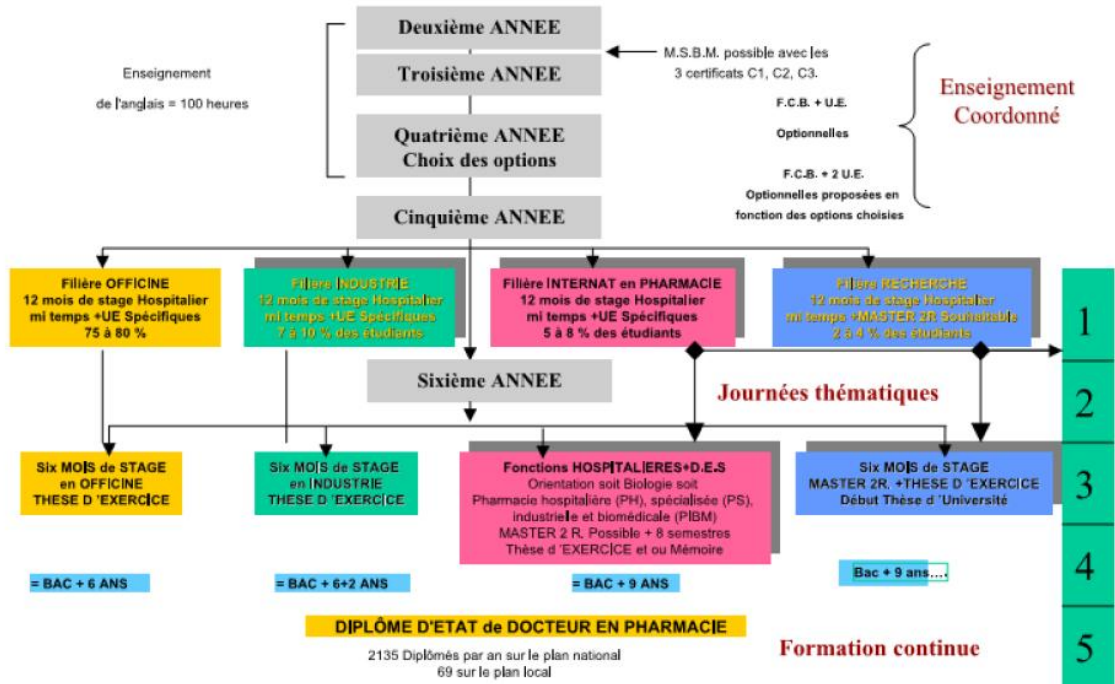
Deuxième ANNEE

Troisième ANNEE

Quatrième ANNEE
Choix des options

Cinquième ANNEE

Enseignement
de l'anglais = 100 heures

M.S.B.M. possible avec les 3 certificats C1, C2, C3.

F.C.B. + U.E. Optionnelles

F.C.B. + 2 U.E. Optionnelles proposées en fonction des options choisies

Enseignement Coordonné

Filière OFFICINE
12 mois de stage Hospitalier
mi temps +UE Spécifiques
75 à 80 %

Filière INDUSTRIE
12 mois de stage Hospitalier
mi temps +UE Spécifiques
7 à 10 % des étudiants

Filière INTERNAT en PHARMACIE
12 mois de stage Hospitalier
mi temps +UE Spécifiques
5 à 8 % des étudiants

Filière RECHERCHE
12 mois de stage Hospitalier
mi temps +MASTER 2R Souhaitable
2 à 4 % des étudiants

1

Sixième ANNEE

Journées thématiques

2

Six MOIS de STAGE
en OFFICINE
THESE D 'EXERCICE

Six MOIS de STAGE
en INDUSTRIE
THESE D 'EXERCICE

Fonctions HOSPITALIERES+D.E.S
Orientation soit Biologie soit
Pharmacie hospitalière (PH), spécialisée (PS), industrielle et biomédicale (PIBM)
MASTER 2 R. Possible + 8 semestres
Thèse d'EXERCICE et ou Mémoire

Six MOIS de STAGE
MASTER 2R. +THESE D 'EXERCICE
Début Thèse d'Université

3

= BAC + 6 ANS

= BAC + 6+2 ANS

= BAC + 9 ANS

Bac + 9 ans….

4

DIPLÔME D'ETAT de DOCTEUR EN PHARMACIE

2135 Diplômés par an sur le plan national
69 sur le plan local

Formation continue

5